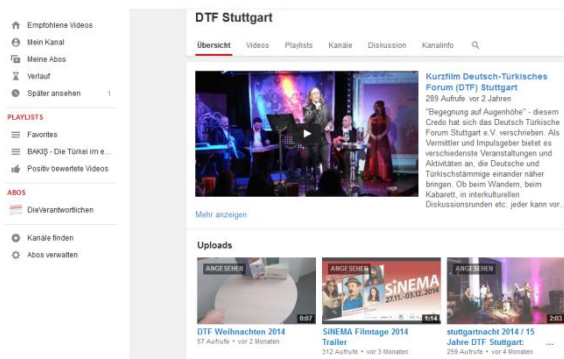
Empfohlene Videos
Mein Kanal
Meine Abos
Verlauf
Später ansehen 1

PLAYLISTS
Favorites
BAKIŞ - Die Türkei im e...
Positiv bewertete Videos

ABOS
DieVerantwortlichen

Kanäle finden
Abos verwalten

DTF Stuttgart

Übersicht Videos Playlists Kanäle Diskussion Kanalinfo

Kurzfilm Deutsch-Türkisches Forum (DTF) Stuttgart
289 Aufrufe · vor 2 Jahren

"Begegnung auf Augenhöhe" - diesem Credo hat sich das Deutsch Türkische Forum Stuttgart e.V. verschrieben. Als Vermittler und Impulsgeber bietet es verschiedenste Veranstaltungen und Aktivitäten an, die Deutsche und Türkischstämmige einander näher bringen. Ob beim Wandern, beim Kabarett, in interkulturellen Diskussionsrunden etc. jeder kann vor...

Mehr anzeigen

Uploads

ANGESEHEN
0:07
DTF Weihnachten 2014
57 Aufrufe · vor 2 Monaten

ANGESEHEN
SİNEMA
27.11.-03.12.2014
1:14
SİNEMA Filmtage 2014 Trailer
312 Aufrufe · vor 3 Monaten

ANGESEHEN
2:03
stuttgartnacht 2014 / 15 Jahre DTF Stuttgart:
259 Aufrufe · vor 4 Monaten